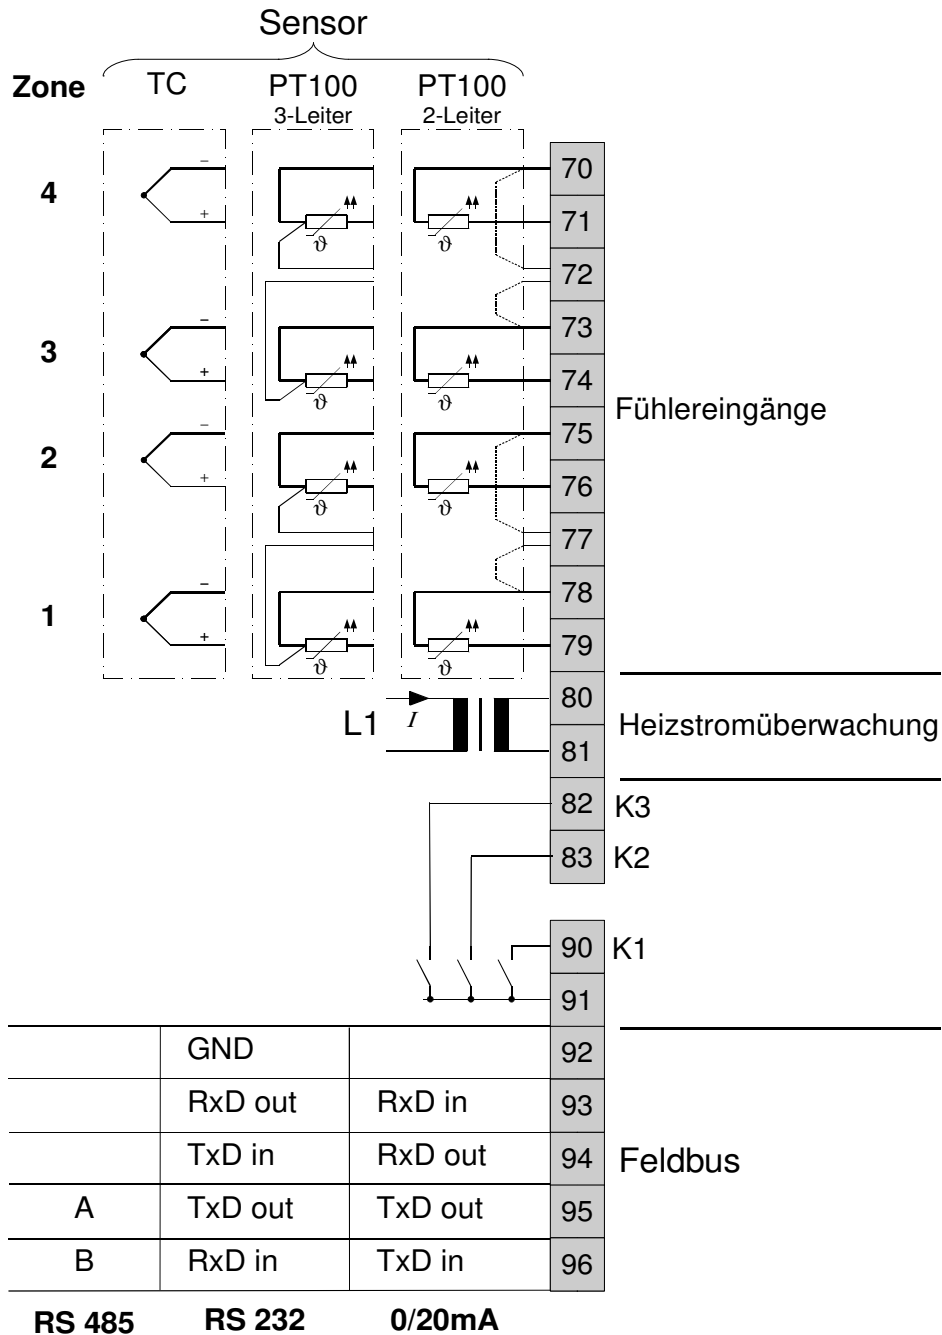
Sensor

Zone TC PT100 3-Leiter PT100 2-Leiter

4
–
+
$\vartheta$
$\vartheta$

3
–
+
$\vartheta$
$\vartheta$

2
–
+
$\vartheta$
$\vartheta$

1
–
+
$\vartheta$
$\vartheta$

70
71
72
73
74
75
76
77
78
79

Fühlereingänge

L1 $I$

80
81

Heizstromüberwachung

82 K3
83 K2

90 K1
91

| | GND | | 92 |
|---|---|---|---|
| | RxD out | RxD in | 93 |
| | TxD in | RxD out | 94 |
| A | TxD out | TxD out | 95 |
| B | RxD in | TxD in | 96 |

Feldbus

RS 485 RS 232 0/20mA